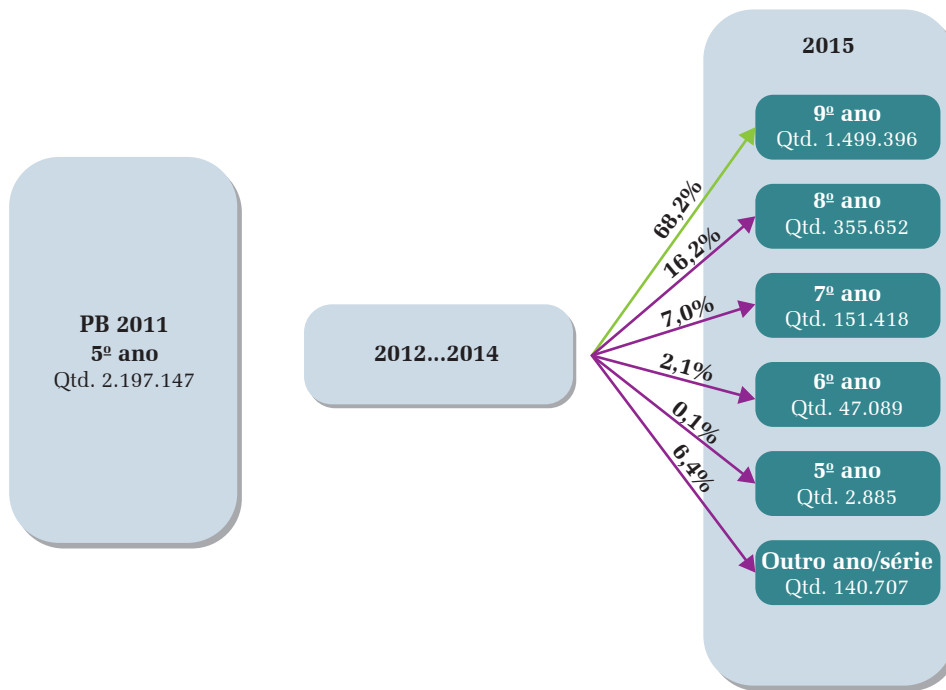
PB 2011
5º ano
Qtd. 2.197.147

2012...2014

68,2%
16,2%
7,0%
2,1%
0,1%
6,4%

2015

9º ano
Qtd. 1.499.396

8º ano
Qtd. 355.652

7º ano
Qtd. 151.418

6º ano
Qtd. 47.089

5º ano
Qtd. 2.885

Outro ano/série
Qtd. 140.707